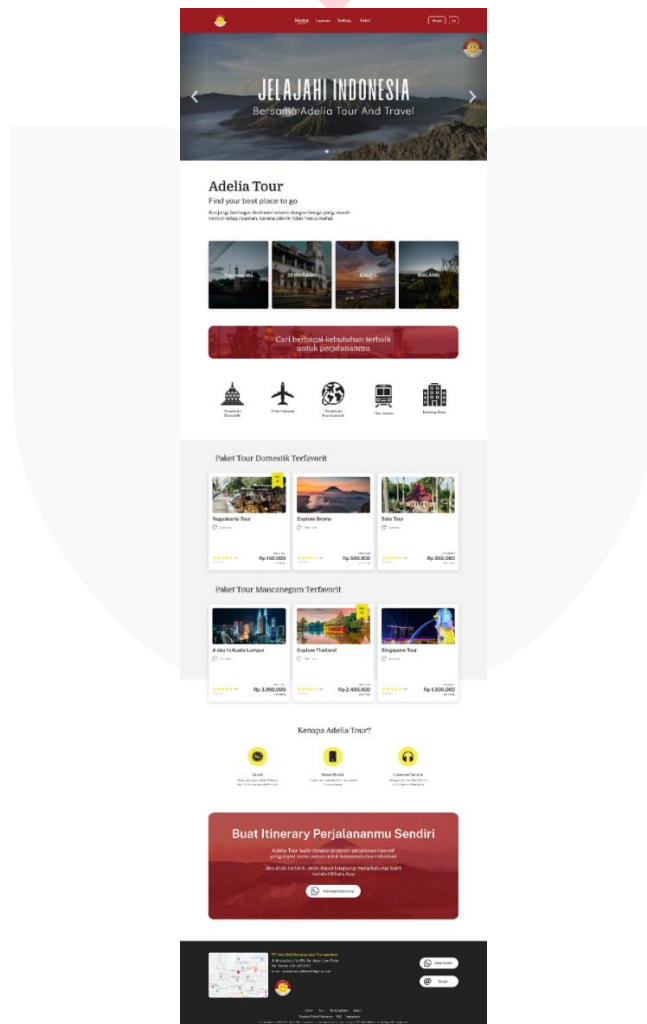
Home Layanan Tentang Kabar Masuk Ina

JELAJAHI INDONESIA

Bersama Adelia Tour And Travel

Adelia Tour

Find your best place to go

Kunjungi berbagai destinasi wisata dengan harga yang murah namun tetap nyaman, karena piknik tidak harus mahal.

Yogyakarta SEMARANG BALI MALANG

Cari berbagai kebutuhan terbaik untuk perjalananmu

Paket Tour Domestik Terfavorit

Yogyakarta Tour

Rp 150.000

Explore Bromo

Rp 500.000

Solo Tour

Rp 250.000

Paket Tour Mancanegara Terfavorit

A day in Kuala Lumpur

Rp 3.990.000

Explore Thailand

Rp 2.490.000

Singapore Tour

Rp 1.500.000

Kenapa Adelia Tour?

Buat Itinerary Perjalananmu Sendiri

Adelia Tour kini dapat membuat perjalanan sesuai yang dapat kamu sesuaikan untuk keperluan individual

Jika anda tertarik, anda dapat langsung menghubungi kami melalui WhatsApp

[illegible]

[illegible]

WhatsApp

Email